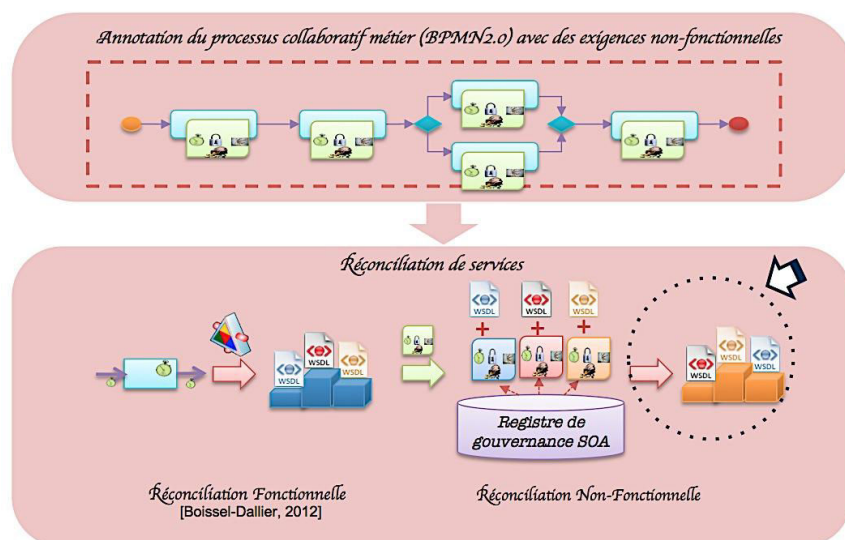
Annotation du processus collaboratif métier (BPMN2.0) avec des exigences non-fonctionnelles

Réconciliation de services

WSDL WSDL WSDL

WSDL WSDL WSDL

WSDL WSDL WSDL

Registre de gouvernance SOA

Réconciliation Fonctionnelle
[Boissel-Dallier, 2012]

Réconciliation Non-Fonctionnelle